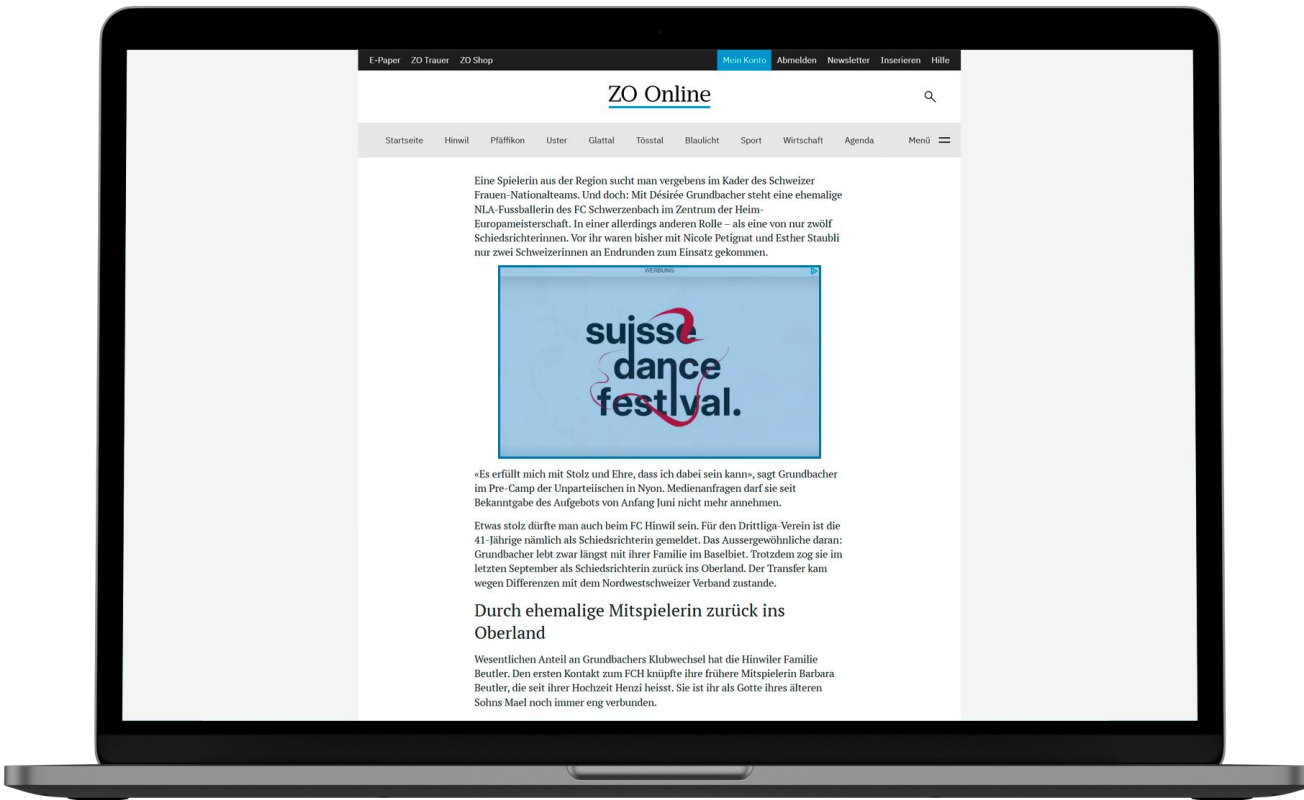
E-Paper ZO Trauer ZO Shop Mein Konto Abmelden Newsletter Inserieren Hilfe

ZO Online

Startseite Hinwil Pfäffikon Uster Glattal Tösstal Blaulicht Sport Wirtschaft Agenda Menü

Eine Spielerin aus der Region sucht man vergebens im Kader des Schweizer Frauen-Nationalteams. Und doch: Mit Désirée Grundbacher steht eine ehemalige NLA-Fussballerin des FC Schwerzenbach im Zentrum der Heim-Europameisterschaft. In einer allerdings anderen Rolle – als eine von nur zwölf Schiedsrichterinnen. Vor ihr waren bisher mit Nicole Petignat und Esther Staubli nur zwei Schweizerinnen an Endrunden zum Einsatz gekommen.

WERBUNG

suisse dance festival.

«Es erfüllt mich mit Stolz und Ehre, dass ich dabei sein kann», sagt Grundbacher im Pre-Camp der Unparteiischen in Nyon. Medienanfragen darf sie seit Bekanntgabe des Aufgebots von Anfang Juni nicht mehr annehmen.

Etwas stolz dürfte man auch beim FC Hinwil sein. Für den Drittliga-Verein ist die 41-Jährige nämlich als Schiedsrichterin gemeldet. Das Aussergewöhnliche daran: Grundbacher lebt zwar längst mit ihrer Familie im Baselbiet. Trotzdem zog sie im letzten September als Schiedsrichterin zurück ins Oberland. Der Transfer kam wegen Differenzen mit dem Nordwestschweizer Verband zustande.

Durch ehemalige Mitspielerin zurück ins Oberland

Wesentlichen Anteil an Grundbachers Klubwechsel hat die Hinwiler Familie Beutler. Den ersten Kontakt zum FCH knüpfte ihre frühere Mitspielerin Barbara Beutler, die seit ihrer Hochzeit Henzi heisst. Sie ist ihr als Gotte ihres älteren Sohns Mael noch immer eng verbunden.